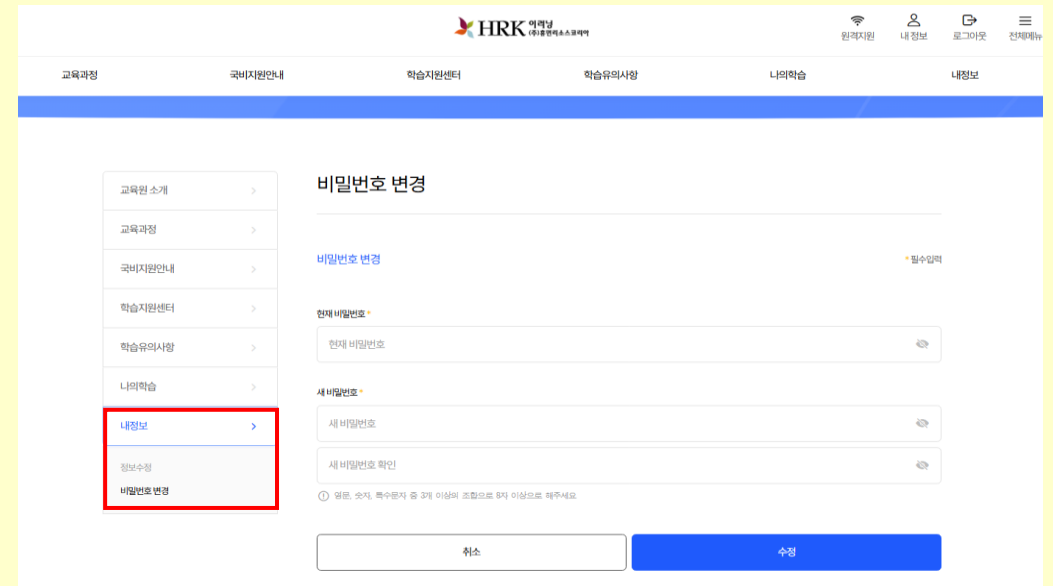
HRK 이러닝 (주)휴먼리소스코리아

원격지원 내 정보 로그아웃 전체메뉴

교육과정 국비지원안내 학습지원센터 학습유의사항 나의학습 내정보

교육원 소개
교육과정
국비지원안내
학습지원센터
학습유의사항
나의학습
내정보
정보수정
비밀번호 변경

비밀번호 변경

비밀번호 변경

* 필수입력

현재 비밀번호 *

현재 비밀번호

새 비밀번호 *

새 비밀번호

새 비밀번호 확인

영문, 숫자, 특수문자 중 3개 이상의 조합으로 8자 이상으로 해주세요.

취소

수정